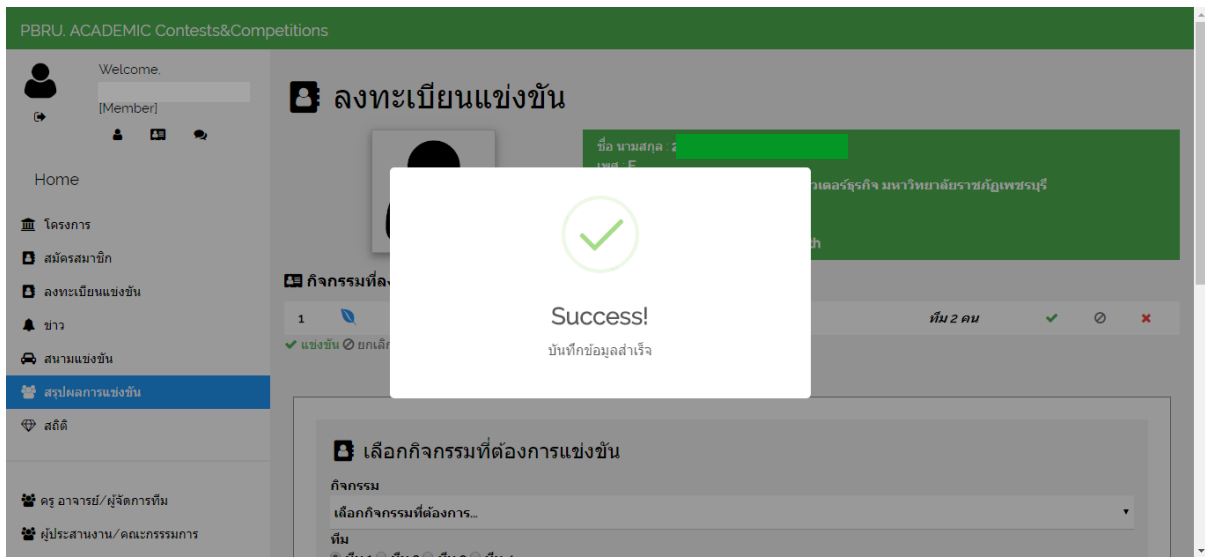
PBRU. ACADEMIC Contests&Competitions

Welcome,

[Member]

Home

โครงการ

สมัครสมาชิก

ลงทะเบียนแข่งขัน

ข่าว

สนามแข่งขัน

สรุปผลการแข่งขัน

สถิติ

ครู อาจารย์/ผู้จัดการทีม

ผู้ประสานงาน/คณะกรรมการ

ลงทะเบียนแข่งขัน

ชื่อ นามสกุล : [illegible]

เพศ : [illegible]

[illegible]วเตอร์ธุรกิจ มหาวิทยาลัยราชภัฏเพชรบุรี

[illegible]th

กิจกรรมที่ล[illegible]

1

ทีม 2 คน

✔ แข่งขัน ⊘ ยกเลิ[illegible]

Success!

บันทึกข้อมูลสำเร็จ

เลือกกิจกรรมที่ต้องการแข่งขัน

กิจกรรม

เลือกกิจกรรมที่ต้องการ...

ทีม

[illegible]